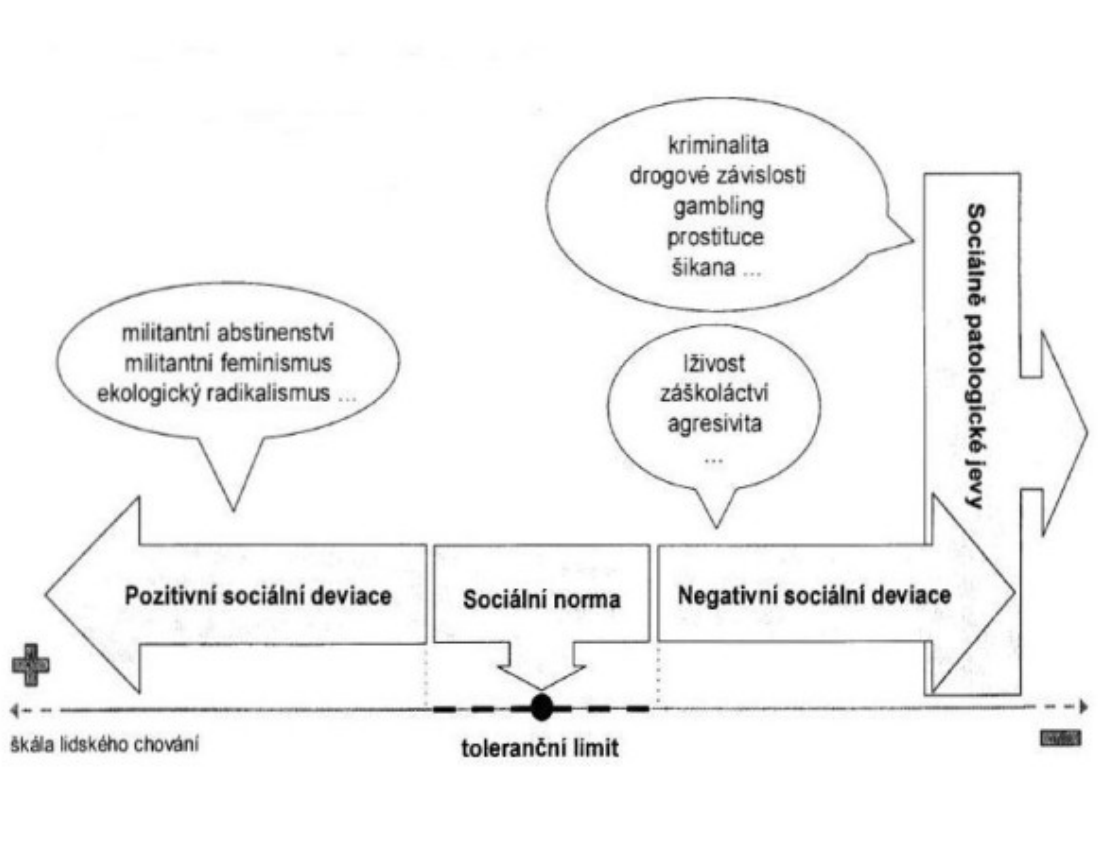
kriminalita
drogové závislosti
gambling
prostituce
šikana ...

Sociálně patologické jevy

militantní abstinenství
militantní feminismus
ekologický radikalismus ...

lživost
záškoláctví
agresivita
...

Pozitivní sociální deviace

Sociální norma

Negativní sociální deviace

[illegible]

škála lidského chování

toleranční limit

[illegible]